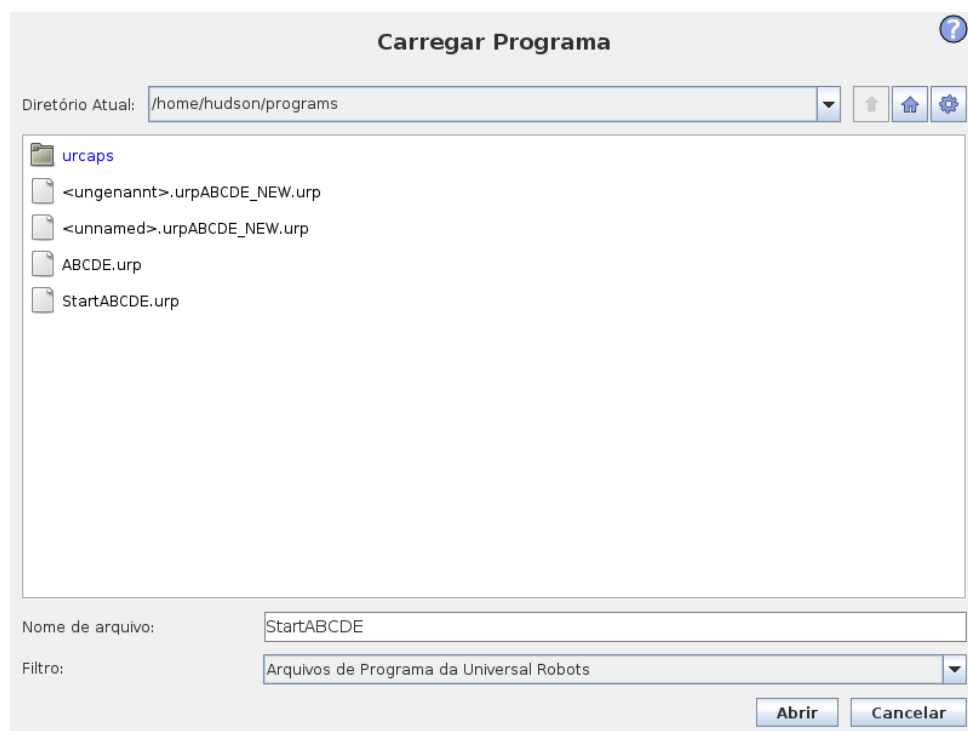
Carregar Programa

Diretório Atual: /home/hudson/programs

urcaps
<ungenannt>.urpABCDE_NEW.urp
<unnamed>.urpABCDE_NEW.urp
ABCDE.urp
StartABCDE.urp

Nome de arquivo: StartABCDE

Filtro: Arquivos de Programa da Universal Robots

Abrir Cancelar